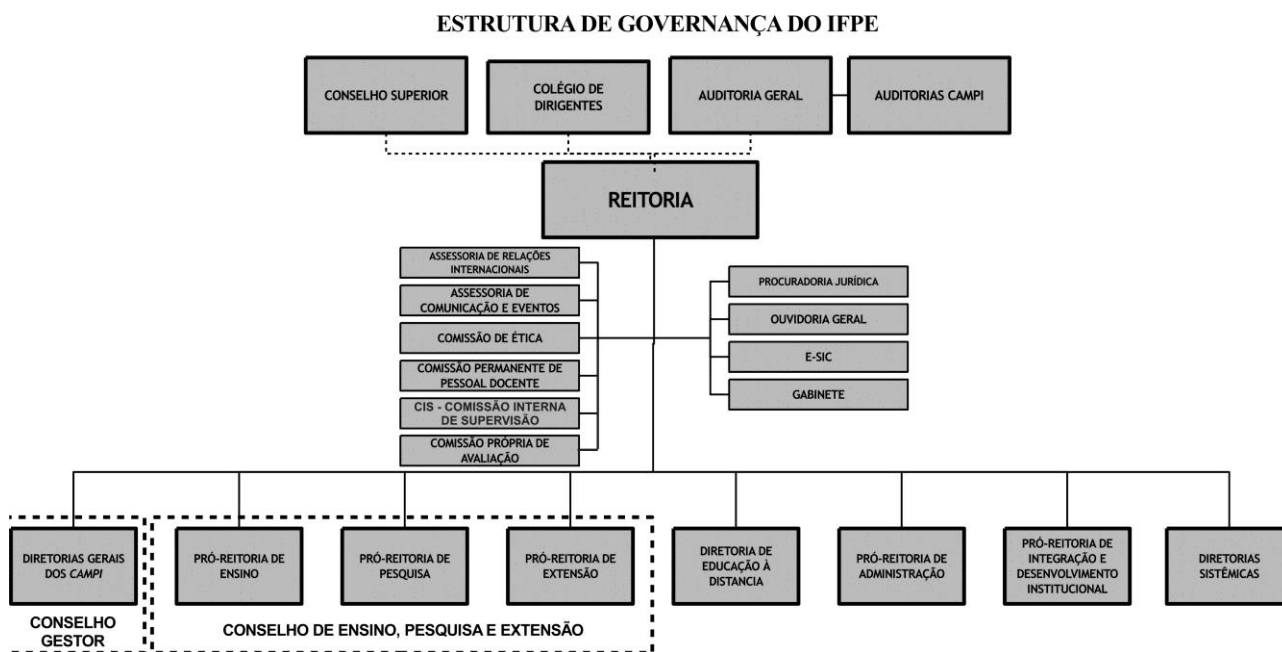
ESTRUTURA DE GOVERNANÇA DO IFPE

CONSELHO SUPERIOR

COLÉGIO DE DIRIGENTES

AUDITORIA GERAL

AUDITORIAS CAMPI

REITORIA

ASSESSORIA DE RELAÇÕES INTERNACIONAIS

ASSESSORIA DE COMUNICAÇÃO E EVENTOS

COMISSÃO DE ÉTICA

COMISSÃO PERMANENTE DE PESSOAL DOCENTE

CIS - COMISSÃO INTERNA DE SUPERVISÃO

COMISSÃO PRÓPRIA DE AVALIAÇÃO

PROCURADORIA JURÍDICA

OUVIDORIA GERAL

E-SIC

GABINETE

DIRETORIAS GERAIS DOS *CAMPI*

PRÓ-REITORIA DE ENSINO

PRÓ-REITORIA DE PESQUISA

PRÓ-REITORIA DE EXTENSÃO

DIRETORIA DE EDUCAÇÃO À DISTANCIA

PRÓ-REITORIA DE ADMINISTRAÇÃO

PRÓ-REITORIA DE INTEGRAÇÃO E DESENVOLVIMENTO INSTITUCIONAL

DIRETORIAS SISTÊMICAS

CONSELHO GESTOR

CONSELHO DE ENSINO, PESQUISA E EXTENSÃO